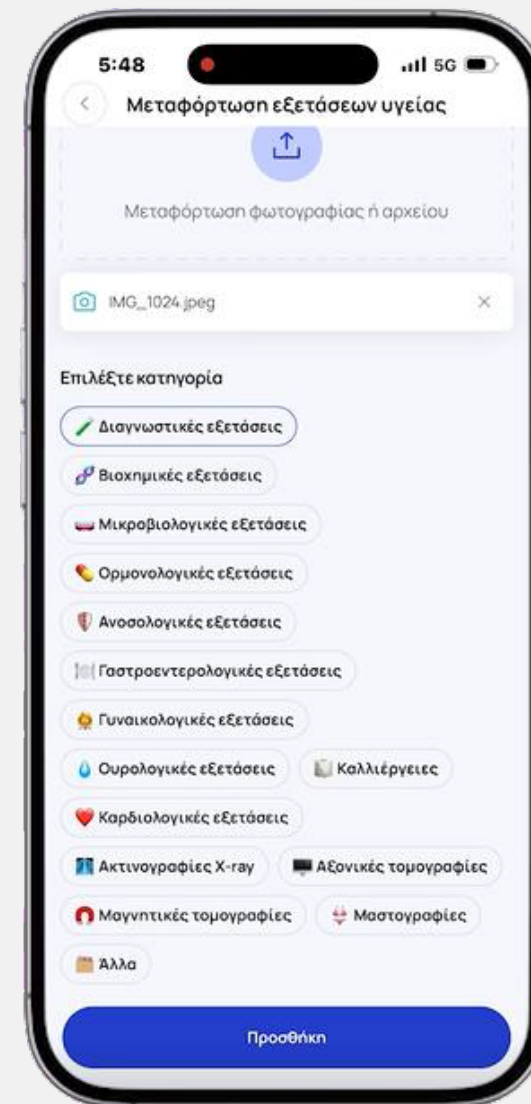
5:48 5G

Μεταφόρτωση εξετάσεων υγείας

Μεταφόρτωση φωτογραφίας ή αρχείου

IMG_1024.jpeg ×

Επιλέξτε κατηγορία

Διαγνωστικές εξετάσεις

Βιοχημικές εξετάσεις

Μικροβιολογικές εξετάσεις

Ορμονολογικές εξετάσεις

Ανοσολογικές εξετάσεις

Γαστροεντερολογικές εξετάσεις

Γυναικολογικές εξετάσεις

Ουρολογικές εξετάσεις

Καλλιέργειες

Καρδιολογικές εξετάσεις

Ακτινογραφίες X-ray

Αξονικές τομογραφίες

Μαγνητικές τομογραφίες

Μαστογραφίες

Άλλα

Προσθήκη